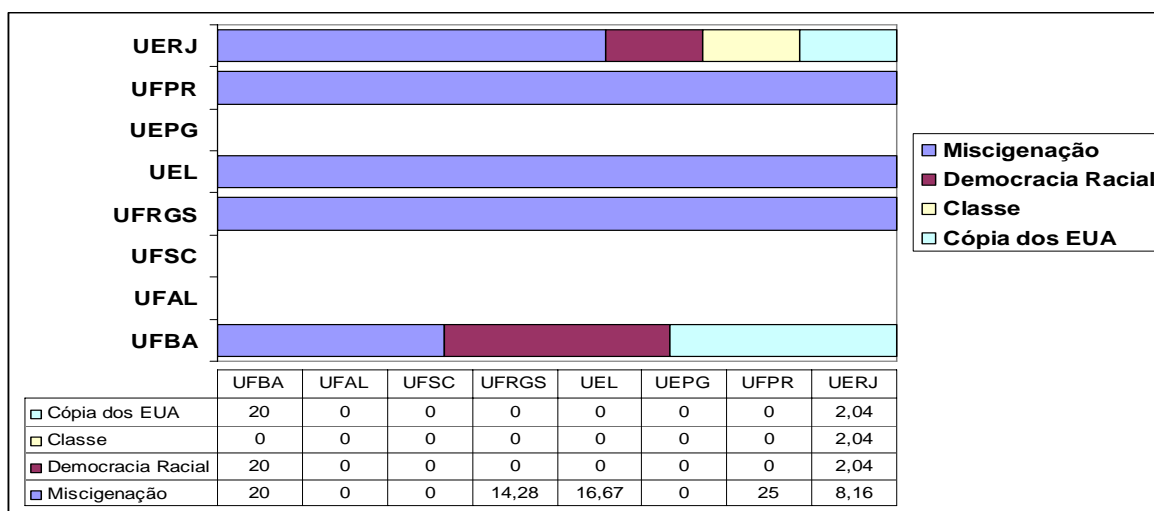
UERJ
UFPR
UEPG
UEL
UFRGS
UFSC
UFAL
UFBA

Miscigenação
Democracia Racial
Classe
Cópia dos EUA

| | UFBA | UFAL | UFSC | UFRGS | UEL | UEPG | UFPR | UERJ |
|---|---|---|---|---|---|---|---|---|
| Cópia dos EUA | 20 | 0 | 0 | 0 | 0 | 0 | 0 | 2,04 |
| Classe | 0 | 0 | 0 | 0 | 0 | 0 | 0 | 2,04 |
| Democracia Racial | 20 | 0 | 0 | 0 | 0 | 0 | 0 | 2,04 |
| Miscigenação | 20 | 0 | 0 | 14,28 | 16,67 | 0 | 25 | 8,16 |